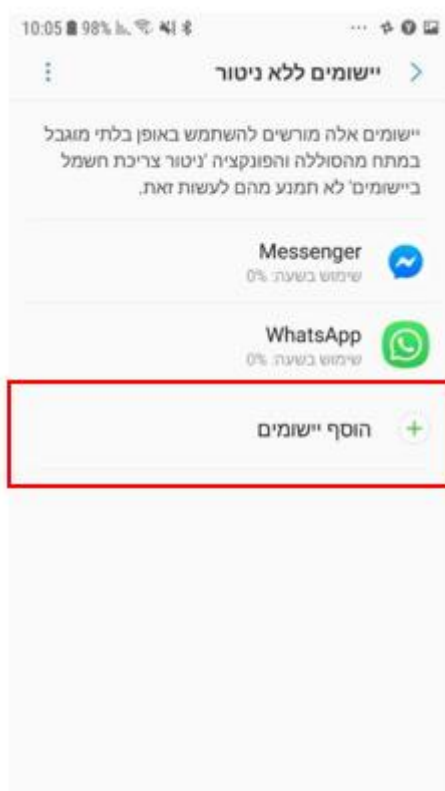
10:05 98%

יישומים ללא ניטור

יישומים אלה מורשים להשתמש באופן בלתי מוגבל במתח מהסוללה והפונקציה 'ניטור צריכת חשמל ביישומים' לא תמנע מהם לעשות זאת.

Messenger
שימוש בשעה: 0%

WhatsApp
שימוש בשעה: 0%

הוסף יישומים